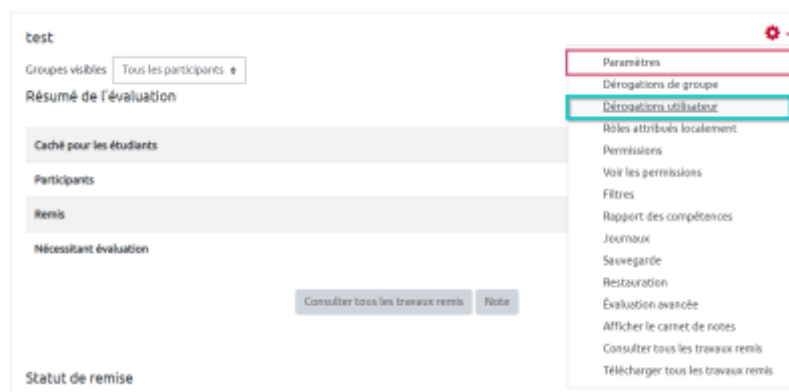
test

Groupes visibles Tous les participants

Résumé de l'évaluation

Caché pour les étudiants

Participants

Remis

Nécessitant évaluation

Consulter tous les travaux remis Note

Statut de remise

Paramètres
Dérogations de groupe
Dérogations utilisateur
Rôles attribués localement
Permissions
Voir les permissions
Filtres
Rapport des compétences
Journaux
Sauvegarde
Restauration
Évaluation avancée
Afficher le carnet de notes
Consulter tous les travaux remis
Télécharger tous les travaux remis